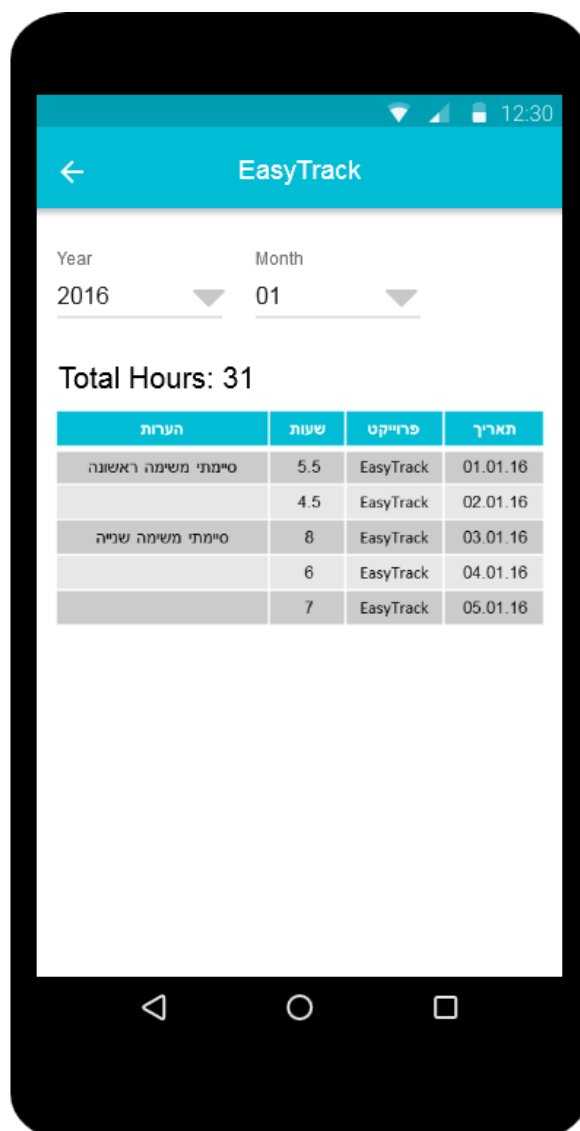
12:30

EasyTrack

Year
2016

Month
01

Total Hours: 31

| הערות | שעות | פרוייקט | תאריך |
|---|---|---|---|
| סיימתי משימה ראשונה | 5.5 | EasyTrack | 01.01.16 |
| | 4.5 | EasyTrack | 02.01.16 |
| סיימתי משימה שנייה | 8 | EasyTrack | 03.01.16 |
| | 6 | EasyTrack | 04.01.16 |
| | 7 | EasyTrack | 05.01.16 |